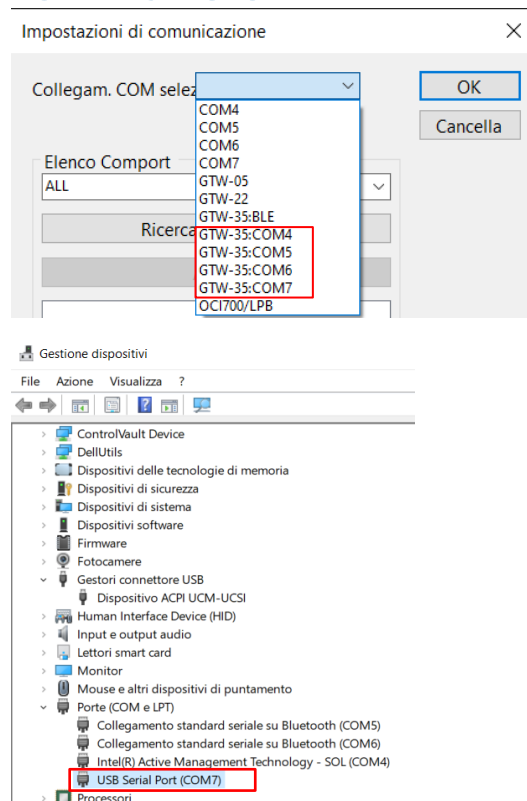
Impostazioni di comunicazione

Collegam. COM selez

COM4
COM5
COM6
COM7
GTW-05
GTW-22
GTW-35:BLE
GTW-35:COM4
GTW-35:COM5
GTW-35:COM6
GTW-35:COM7
OCI700/LPB

OK

Cancella

Elenco Comport

ALL

Ricerca

Gestione dispositivi

File Azione Visualizza ?

ControlVault Device
DellUtils
Dispositivi delle tecnologie di memoria
Dispositivi di sicurezza
Dispositivi di sistema
Dispositivi software
Firmware
Fotocamere
Gestori connettore USB
Dispositivo ACPI UCM-UCSI
Human Interface Device (HID)
Input e output audio
Lettori smart card
Monitor
Mouse e altri dispositivi di puntamento
Porte (COM e LPT)
Collegamento standard seriale su Bluetooth (COM5)
Collegamento standard seriale su Bluetooth (COM6)
Intel(R) Active Management Technology - SOL (COM4)
USB Serial Port (COM7)
Processori